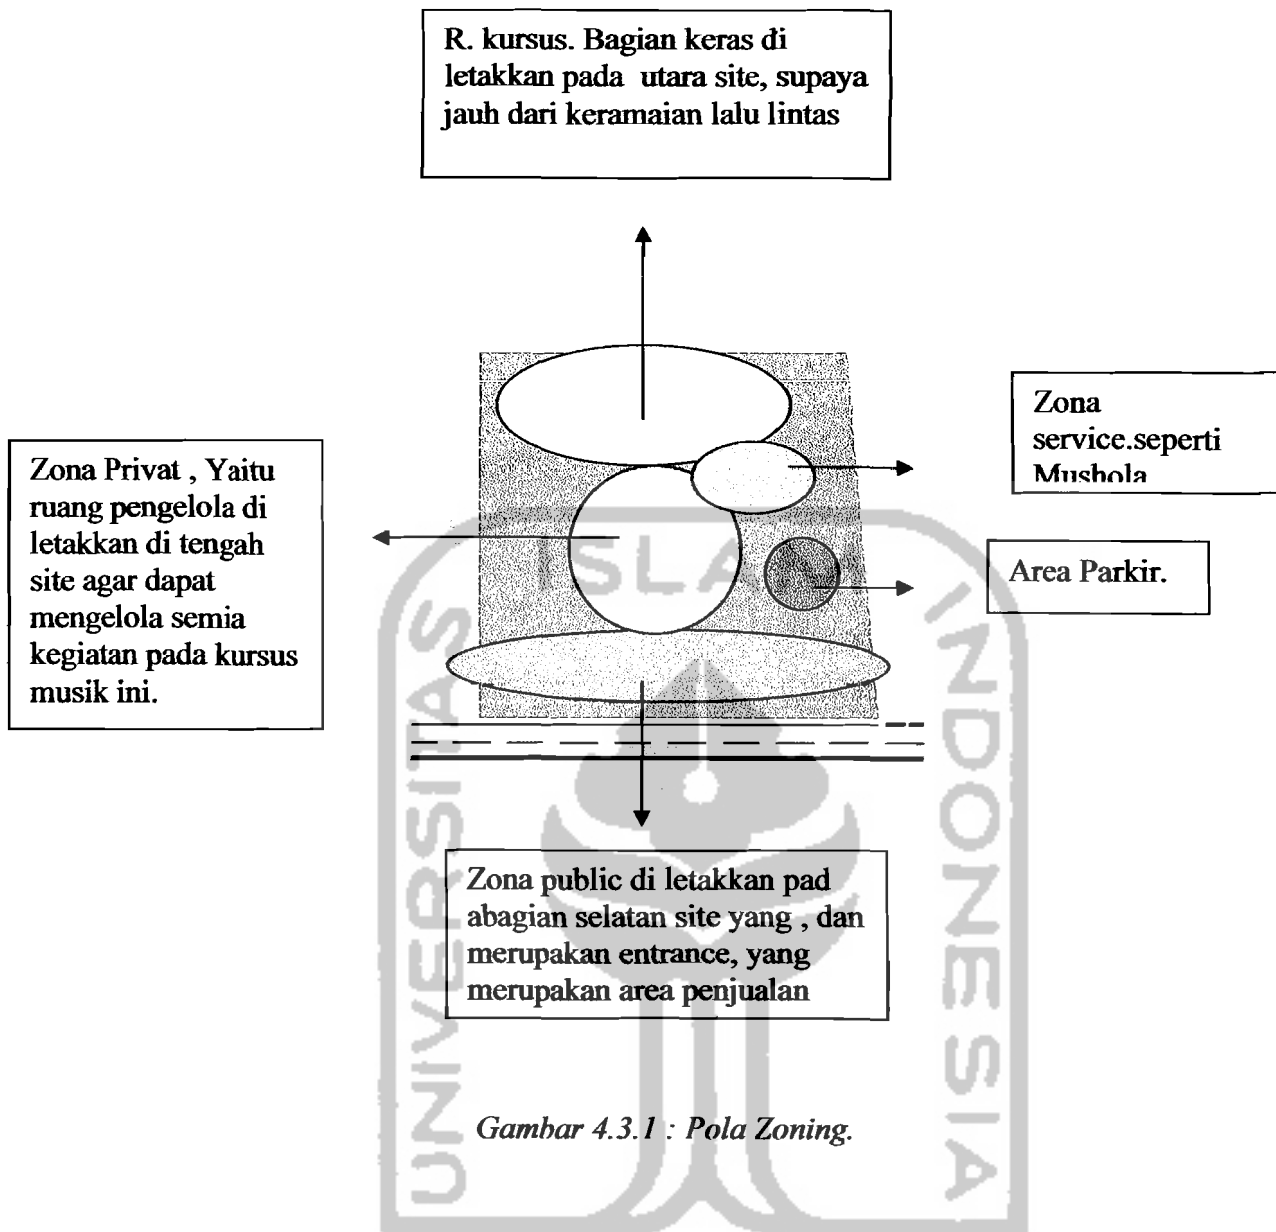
R. kursus. Bagian keras di letakkan pada utara site, supaya jauh dari keramaian lalu lintas

Zona service.seperti Mushola

Zona Privat , Yaitu ruang pengelola di letakkan di tengah site agar dapat mengelola semia kegiatan pada kursus musik ini.

Area Parkir.

Zona public di letakkan pad abagian selatan site yang , dan merupakan entrance, yang merupakan area penjualan

Gambar 4.3.1 : Pola Zoning.

UNIVERSITAS ISLAM INDONESIA